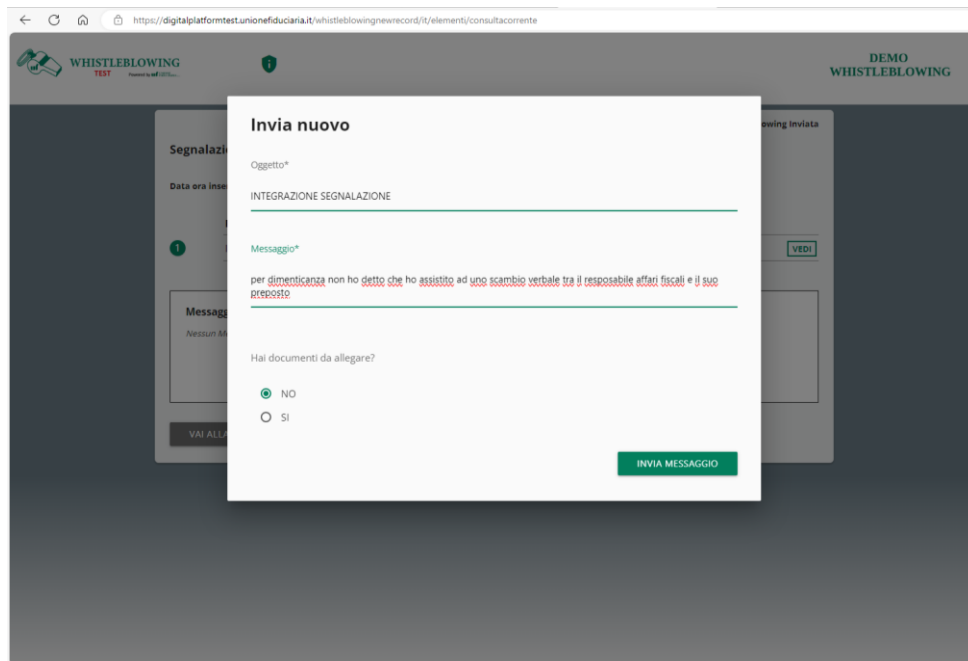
https://digitalplatformtest.unionefiduciaria.it/whistleblowingnewrecord/it/elementi/consultacorrente

WHISTLEBLOWING TEST

DEMO WHISTLEBLOWING

Segnalazi

Data ora inse

1

Messagg

Nessun M

VAI ALLA

owing Inviata

VEDI

Invia nuovo

Oggetto*

INTEGRAZIONE SEGNALAZIONE

Messaggio*

per dimenticanza non ho detto che ho assistito ad uno scambio verbale tra il resposabile affari fiscali e il suo preposto

Hai documenti da allegare?

NO

SI

INVIA MESSAGGIO